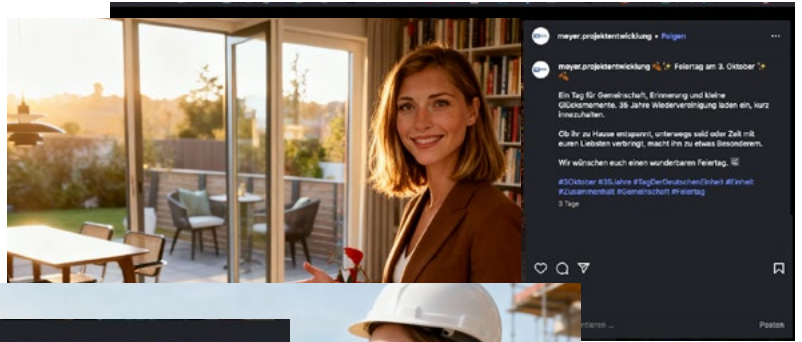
meyer.projektentwicklung • Folgen

meyer.projektentwicklung 🍂✨ Feiertag am 3. Oktober ✨🍂

Ein Tag für Gemeinschaft, Erinnerung und kleine Glücksmomente. 35 Jahre Wiedervereinigung laden ein, kurz innezuhalten.

Ob ihr zu Hause entspannt, unterwegs seid oder Zeit mit euren Liebsten verbringt, macht ihn zu etwas Besonderem.

Wir wünschen euch einen wunderbaren Feiertag. 🇩🇪

#3Oktober #35Jahre #TagDerDeutschenEinheit #Einheit #Zusammenhalt #Gemeinschaft #Feiertag

3 Tage

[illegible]ntieren ...

Posten